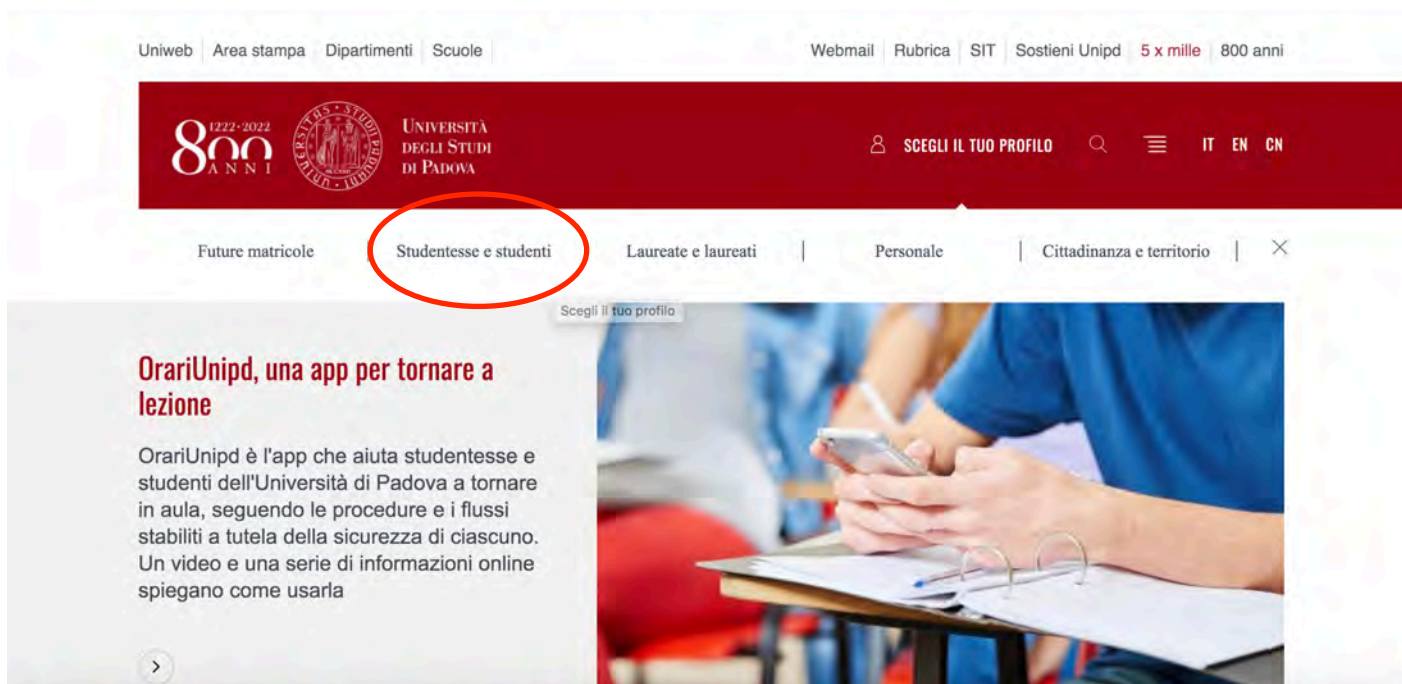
Uniweb | Area stampa | Dipartimenti | Scuole

Webmail | Rubrica | SIT | Sostieni Unipd | 5 x mille | 800 anni

1222·2022 800 ANNI

UNIVERSITÀ DEGLI STUDI DI PADOVA

SCEGLI IL TUO PROFILO

IT EN CN

Future matricole | Studentesse e studenti | Laureate e laureati | Personale | Cittadinanza e territorio

Scegli il tuo profilo

OrariUnipd, una app per tornare a lezione

OrariUnipd è l'app che aiuta studentesse e studenti dell'Università di Padova a tornare in aula, seguendo le procedure e i flussi stabiliti a tutela della sicurezza di ciascuno. Un video e una serie di informazioni online spiegano come usarla